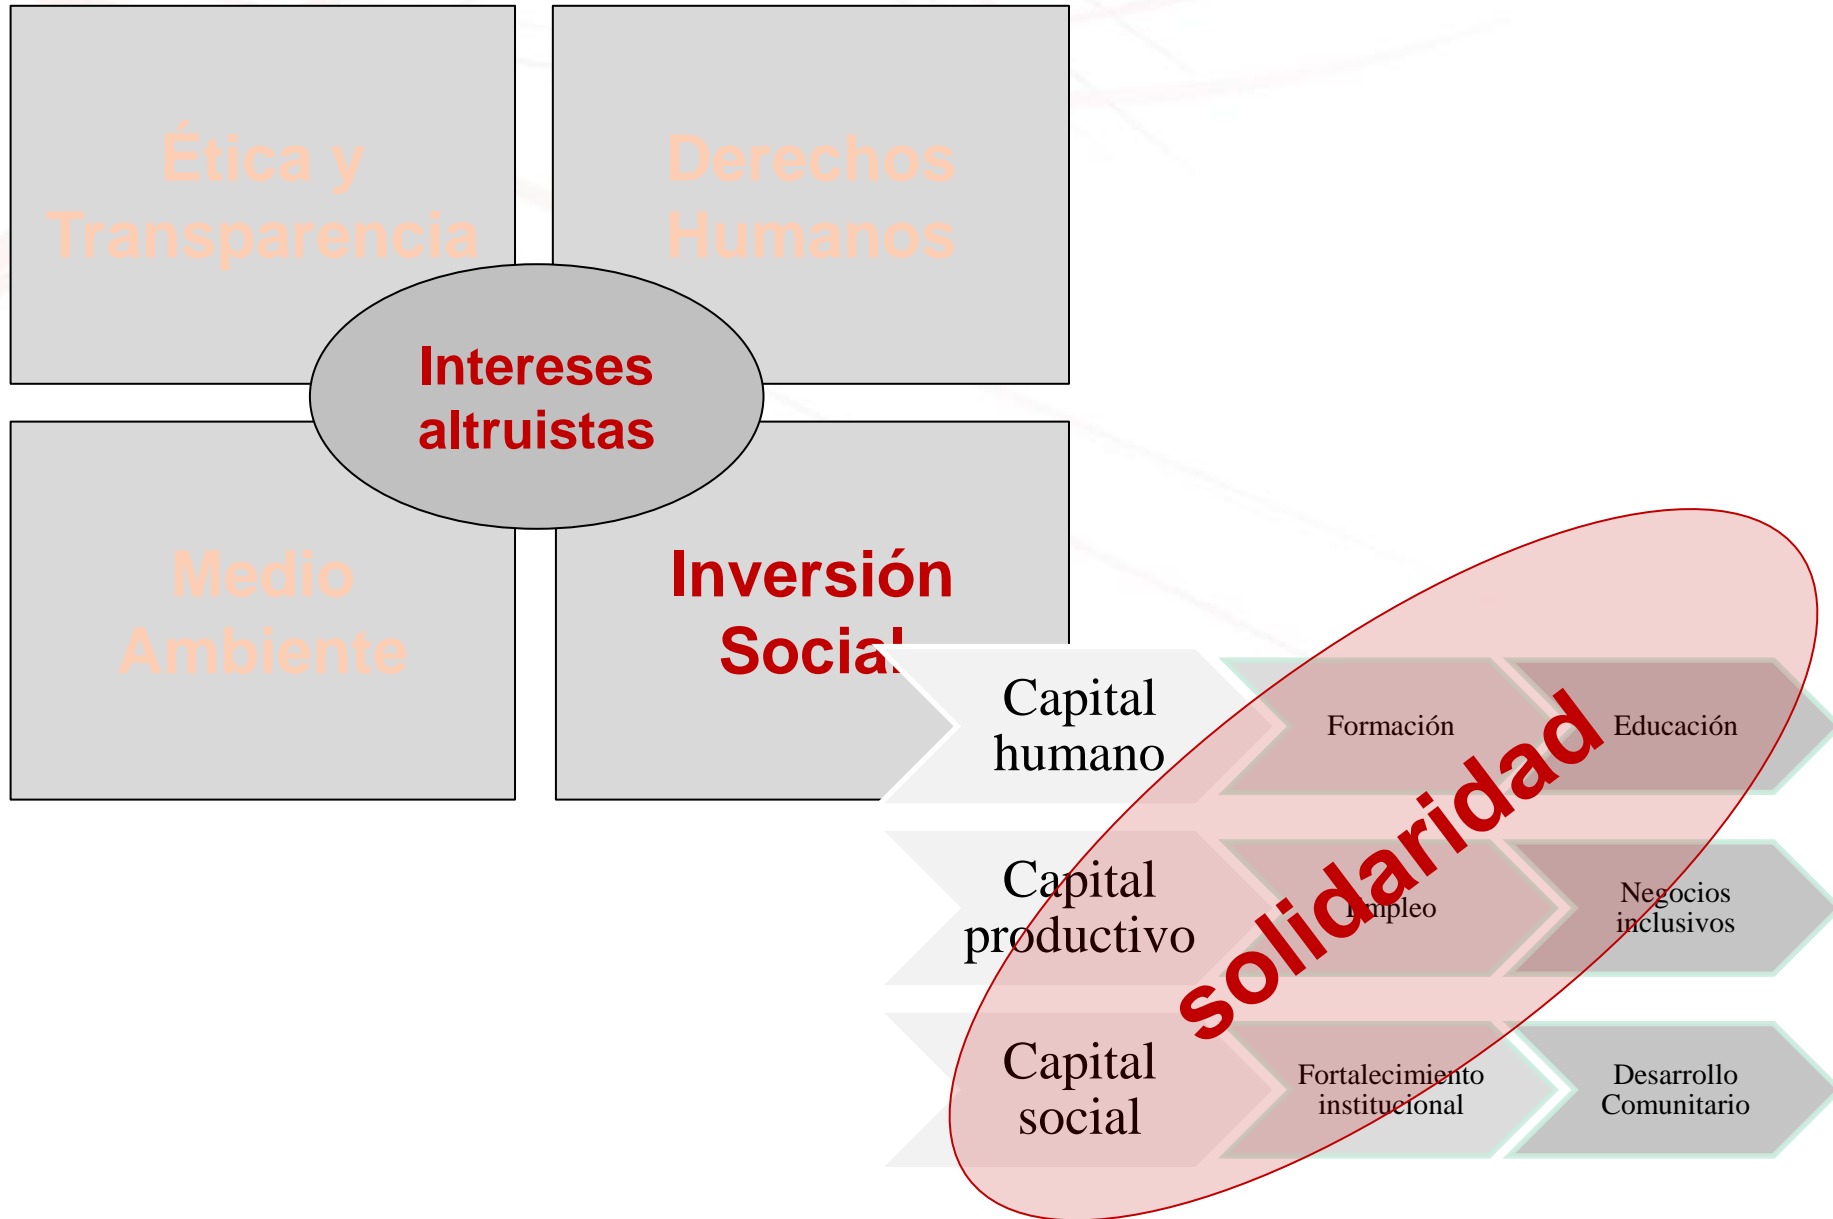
Ética y Transparencia

Derechos Humanos

Intereses altruistas

Medio Ambiente

Inversión Social

Capital humano

Formación

Educación

Capital productivo

Empleo

Negocios inclusivos

Capital social

Fortalecimiento institucional

Desarrollo Comunitario

solidaridad